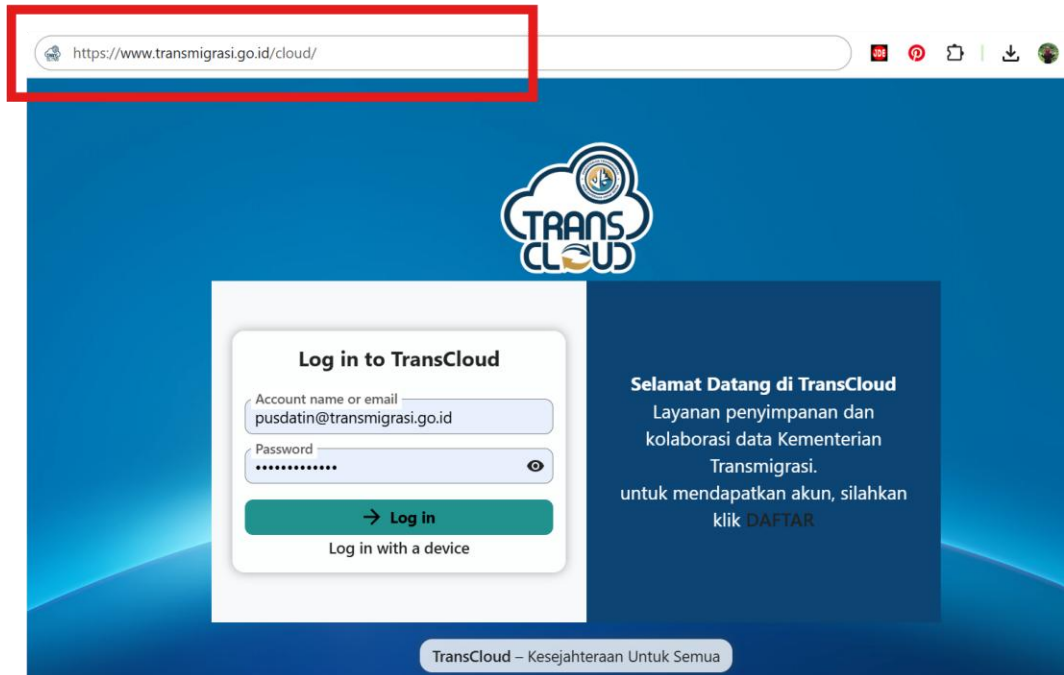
https://www.transmigrasi.go.id/cloud/

TRANS CLOUD

Log in to TransCloud

Account name or email
pusdatin@transmigrasi.go.id

Password
•••••••••••••

Log in

Log in with a device

Selamat Datang di TransCloud
Layanan penyimpanan dan kolaborasi data Kementerian Transmigrasi.
untuk mendapatkan akun, silahkan klik DAFTAR

TransCloud – Kesejahteraan Untuk Semua